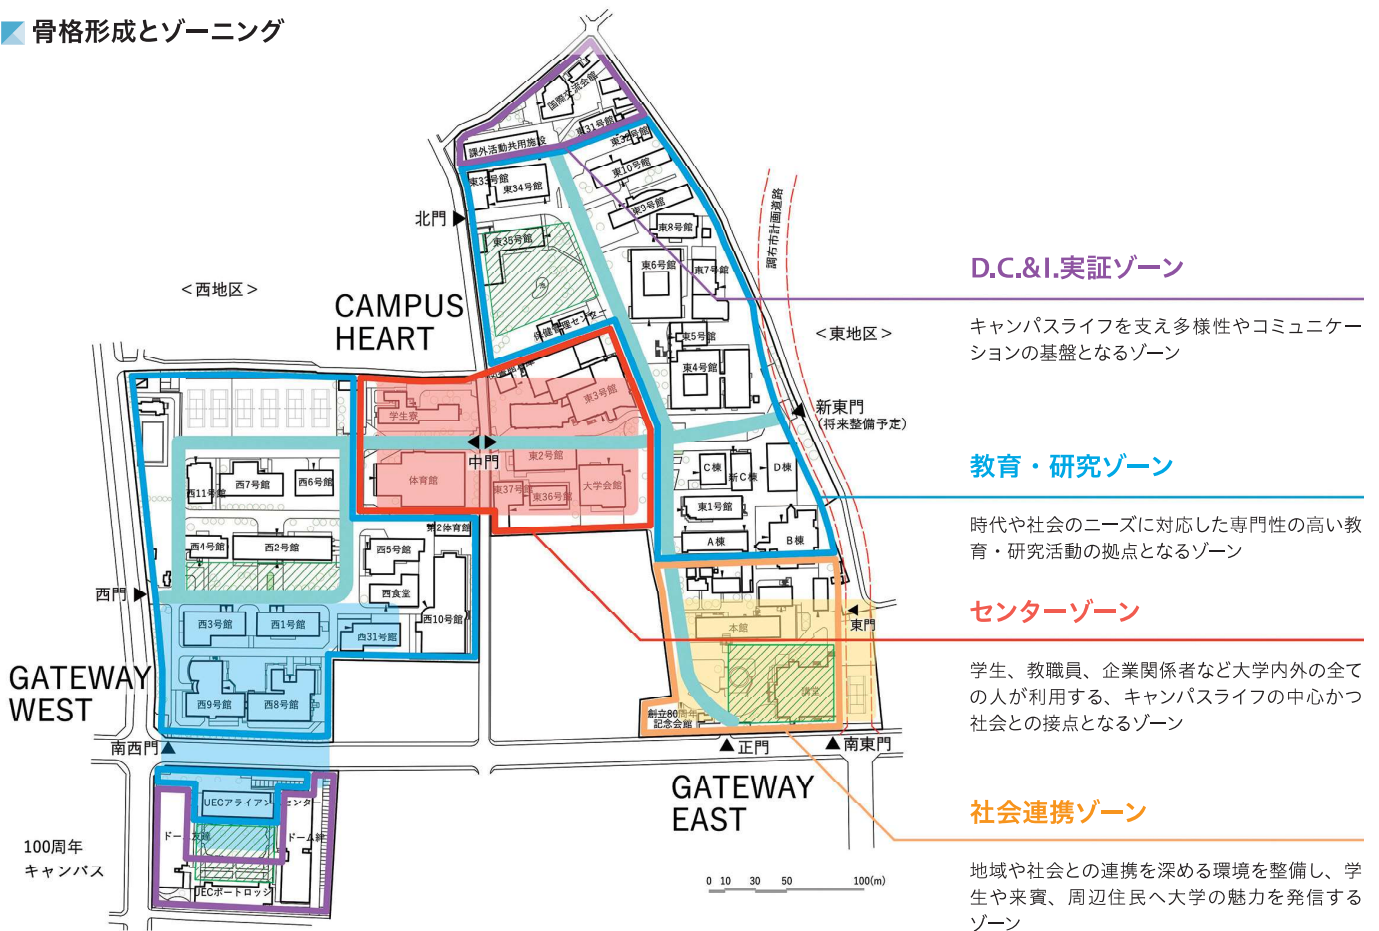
骨格形成とゾーニング

国際交流会館
東31号館
課外活動共用施設
東3号館
東10号館
東33号館
東34号館
東9号館
東8号館
北門
東35号館
調布市計画道路
東6号館
東7号館
＜西地区＞
CAMPUS HEART
保健管理センター
東5号館
＜東地区＞
東4号館
学生寮
東3号館
新東門
(将来整備予定)
中門
東2号館
C棟
新C棟
D棟
西7号館
西6号館
体育館
東37号館
東36号館
大学会館
西11号館
東1号館
第2体育館
A棟
B棟
西4号館
西2号館
西5号館
西食堂
西門
西3号館
西1号館
西10号館
西31号館
本館
東門
GATEWAY WEST
西9号館
西8号館
講堂
創立80周年記念会館
南西門
正門
南東門
UECアライアンスセンター
GATEWAY EAST
100周年キャンパス
ドーム棟
ドーム棟
UECポートロッジ
0 10 30 50 100(m)

D.C.&I.実証ゾーン
キャンパスライフを支え多様性やコミュニケーションの基盤となるゾーン

教育・研究ゾーン
時代や社会のニーズに対応した専門性の高い教育・研究活動の拠点となるゾーン

センターゾーン
学生、教職員、企業関係者など大学内外の全ての人が利用する、キャンパスライフの中心かつ社会との接点となるゾーン

社会連携ゾーン
地域や社会との連携を深める環境を整備し、学生や来賓、周辺住民へ大学の魅力を発信するゾーン